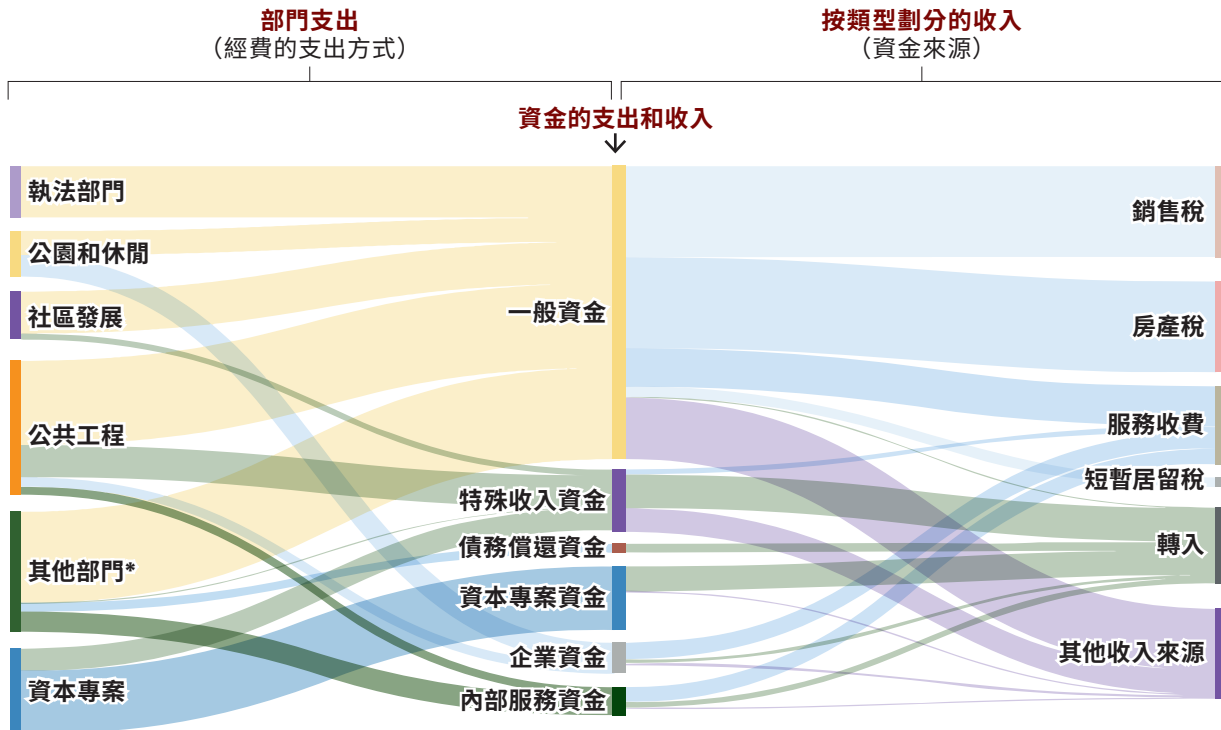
部門支出
（經費的支出方式）

按類型劃分的收入
（資金來源）

資金的支出和收入

執法部門
公園和休閒
社區發展
公共工程
其他部門*
資本專案

一般資金
特殊收入資金
債務償還資金
資本專案資金
企業資金
內部服務資金

銷售稅
房產稅
服務收費
短暫居留稅
轉入
其他收入來源